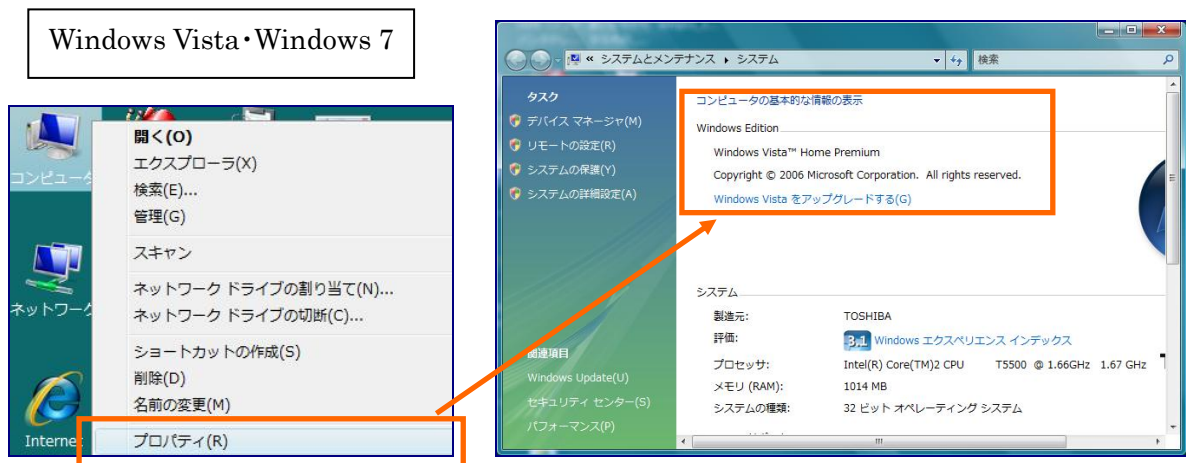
Windows Vista・Windows 7

コンピュータ

ネットワーク

Internet

開く(O)
エクスプローラ(X)
検索(E)...
管理(G)
スキャン
ネットワーク ドライブの割り当て(N)...
ネットワーク ドライブの切断(C)...
ショートカットの作成(S)
削除(D)
名前の変更(M)
プロパティ(R)

« システムとメンテナンス ▸ システム
検索

タスク
デバイス マネージャ(M)
リモートの設定(R)
システムの保護(Y)
システムの詳細設定(A)

関連項目
Windows Update(U)
セキュリティ センター(S)
パフォーマンス(P)

コンピュータの基本的な情報の表示
Windows Edition
Windows Vista™ Home Premium
Copyright © 2006 Microsoft Corporation. All rights reserved.
Windows Vista をアップグレードする(G)

システム
製造元: TOSHIBA
評価: 3.1 Windows エクスペリエンス インデックス
プロセッサ: Intel(R) Core(TM)2 CPU T5500 @ 1.66GHz 1.67 GHz
メモリ (RAM): 1014 MB
システムの種類: 32 ビット オペレーティング システム